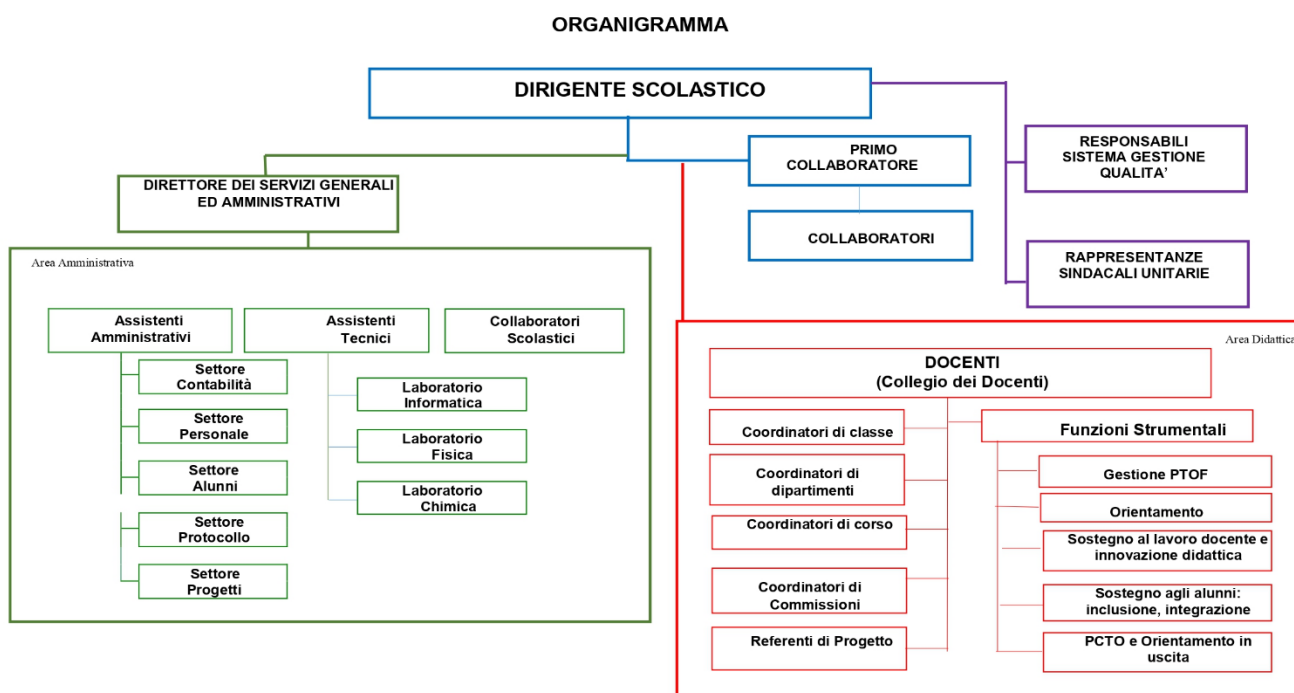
ORGANIGRAMMA

DIRIGENTE SCOLASTICO

PRIMO COLLABORATORE

COLLABORATORI

RESPONSABILI SISTEMA GESTIONE QUALITA'

RAPPRESENTANZE SINDACALI UNITARIE

DIRETTORE DEI SERVIZI GENERALI ED AMMINISTRATIVI

Area Amministrativa

Assistenti Amministrativi

Settore Contabilità

Settore Personale

Settore Alunni

Settore Protocollo

Settore Progetti

Assistenti Tecnici

Laboratorio Informatica

Laboratorio Fisica

Laboratorio Chimica

Collaboratori Scolastici

Area Didattica

DOCENTI (Collegio dei Docenti)

Coordinatori di classe

Coordinatori di dipartimenti

Coordinatori di corso

Coordinatori di Commissioni

Referenti di Progetto

Funzioni Strumentali

Gestione PTOF

Orientamento

Sostegno al lavoro docente e innovazione didattica

Sostegno agli alunni: inclusione, integrazione

PCTO e Orientamento in uscita